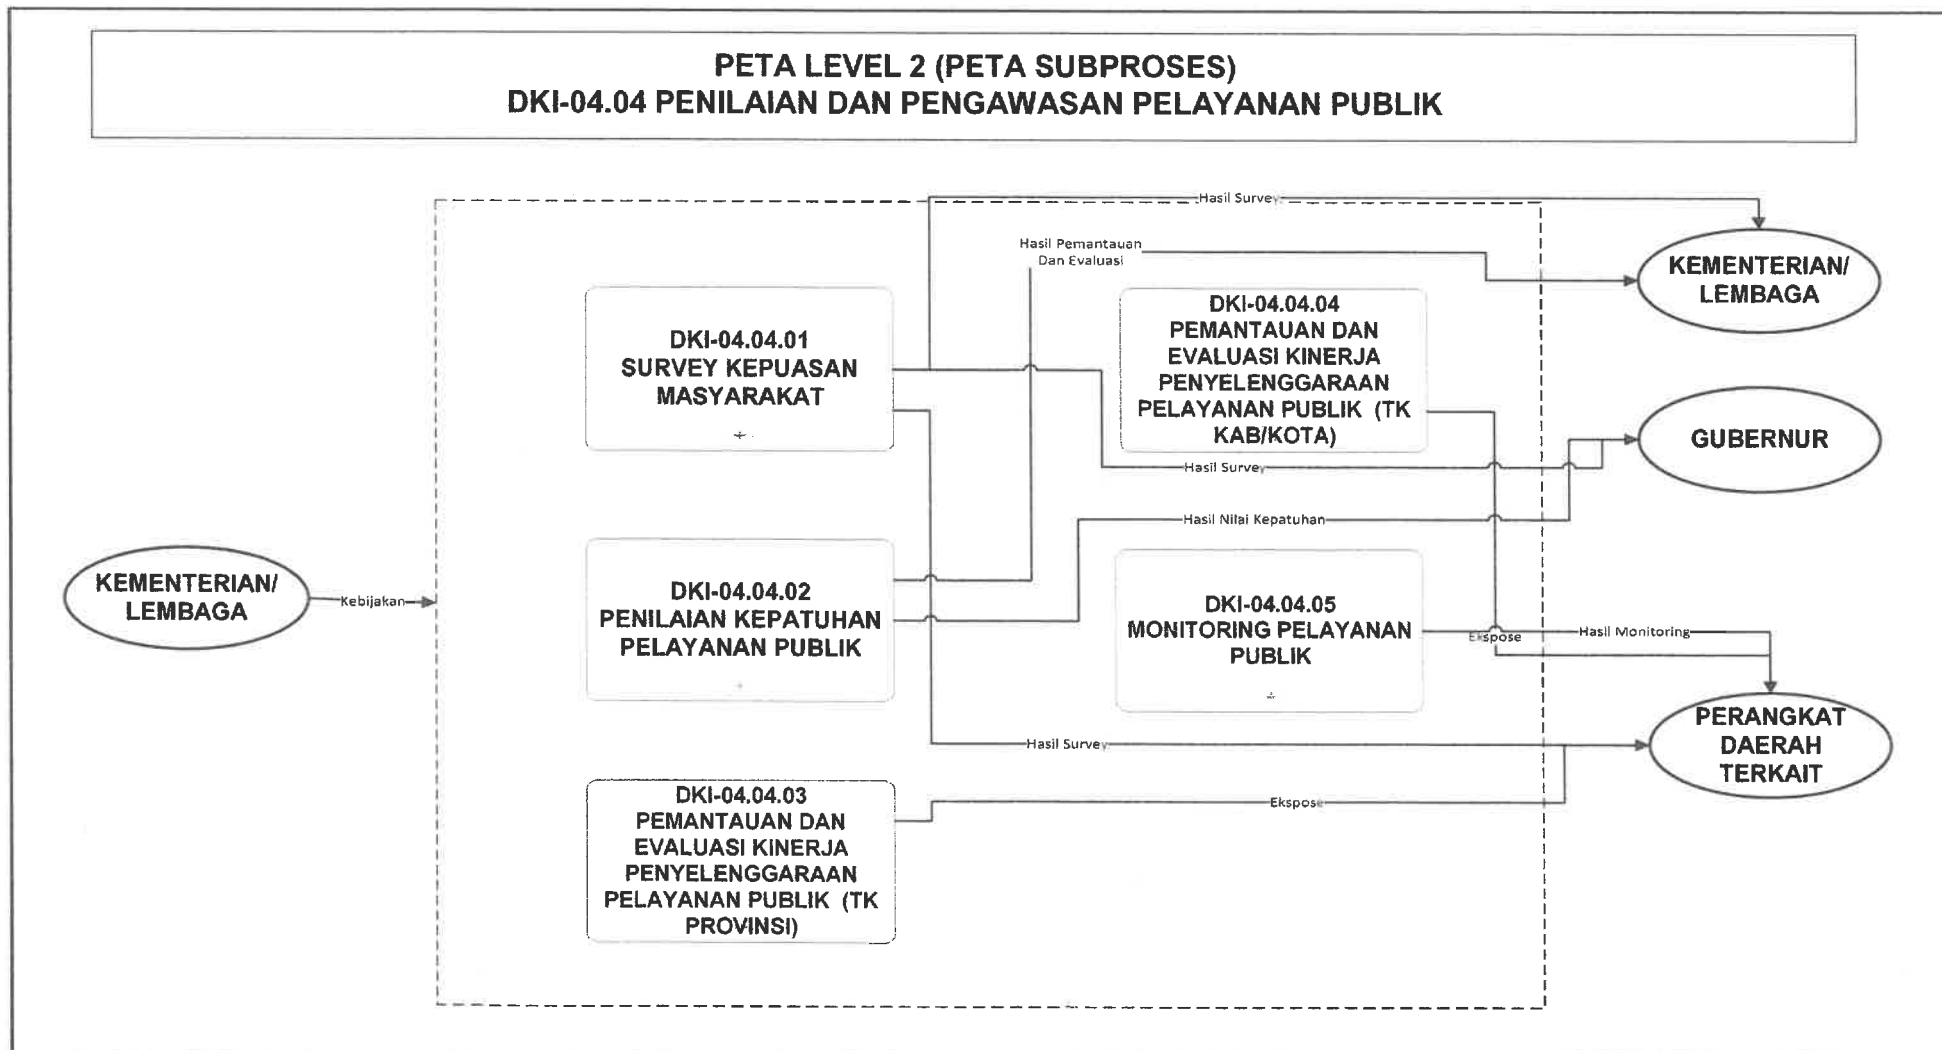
PETA LEVEL 2 (PETA SUBPROSES)
DKI-04.04 PENILAIAN DAN PENGAWASAN PELAYANAN PUBLIK

Hasil Survey

Hasil Pemantauan Dan Evaluasi

KEMENTERIAN/ LEMBAGA

DKI-04.04.01
SURVEY KEPUASAN MASYARAKAT

DKI-04.04.04
PEMANTAUAN DAN EVALUASI KINERJA PENYELENGGARAAN PELAYANAN PUBLIK (TK KAB/KOTA)

GUBERNUR

Hasil Survey

Hasil Nilai Kepatuhan

KEMENTERIAN/ LEMBAGA

Kebijakan

DKI-04.04.02
PENILAIAN KEPATUHAN PELAYANAN PUBLIK

DKI-04.04.05
MONITORING PELAYANAN PUBLIK

Ekspose

Hasil Monitoring

Hasil Survey

PERANGKAT DAERAH TERKAIT

DKI-04.04.03
PEMANTAUAN DAN EVALUASI KINERJA PENYELENGGARAAN PELAYANAN PUBLIK (TK PROVINSI)

Ekspose